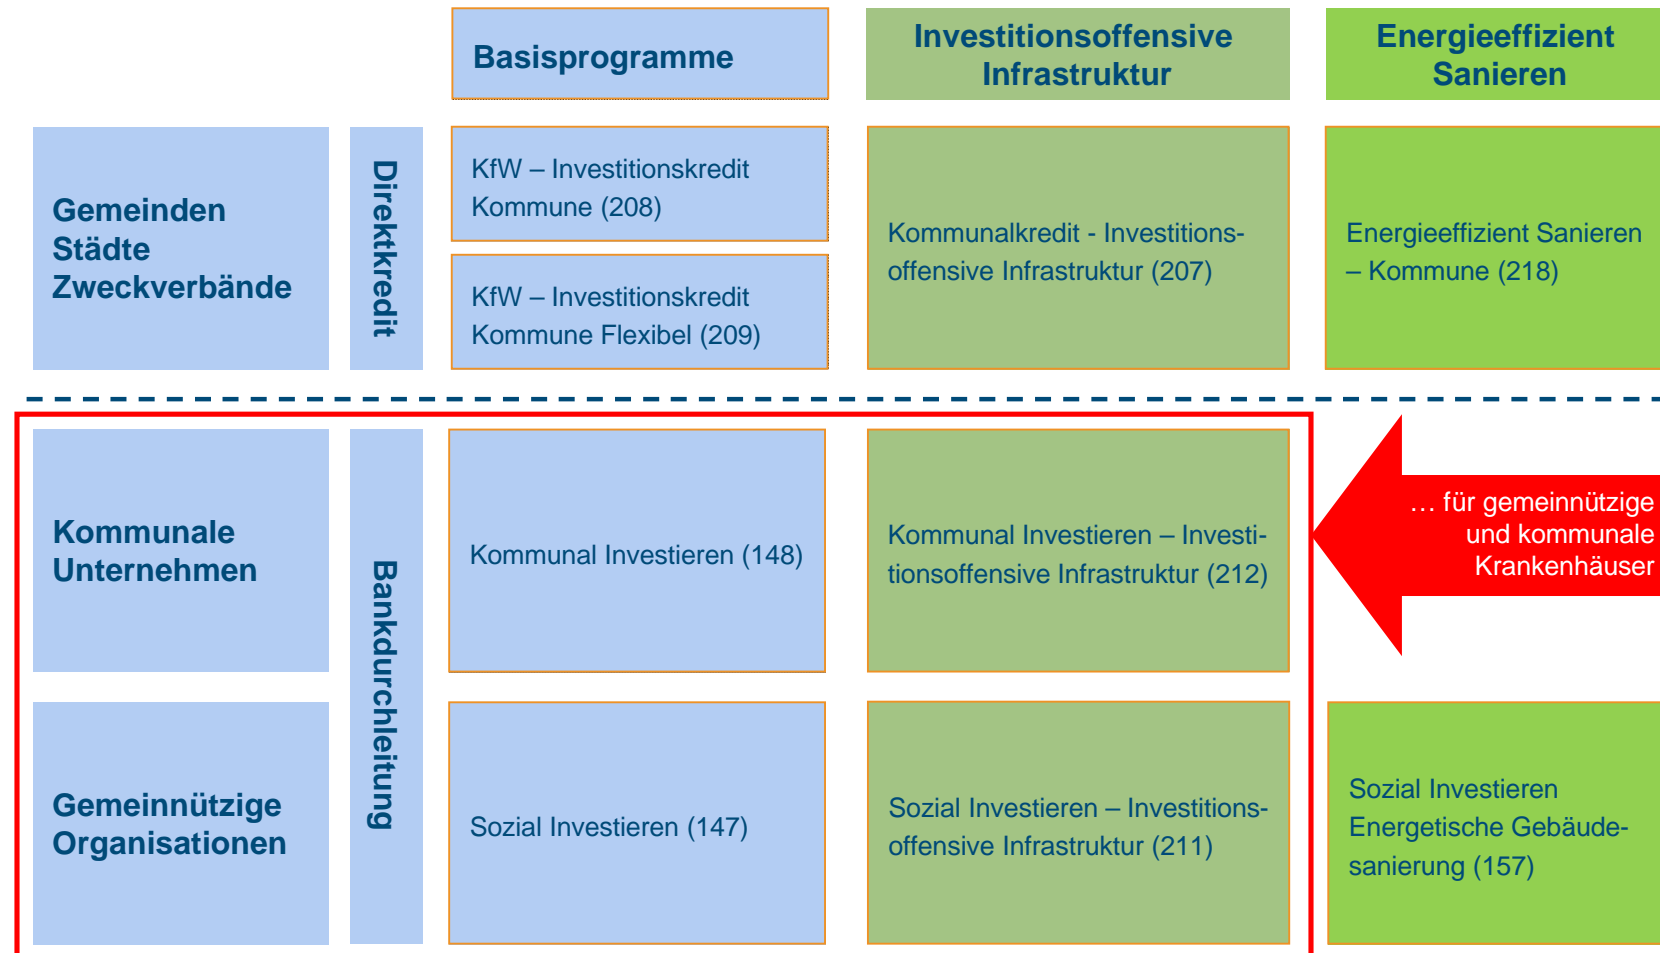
Basisprogramme

Investitionsoffensive Infrastruktur

Energieeffizient Sanieren

Gemeinden Städte Zweckverbände

Direktkredit

KfW – Investitionskredit Kommune (208)

KfW – Investitionskredit Kommune Flexibel (209)

Kommunalkredit - Investitionsoffensive Infrastruktur (207)

Energieeffizient Sanieren – Kommune (218)

Kommunale Unternehmen

Bankdurchleitung

Kommunal Investieren (148)

Kommunal Investieren – Investitionsoffensive Infrastruktur (212)

… für gemeinnützige und kommunale Krankenhäuser

Gemeinnützige Organisationen

Sozial Investieren (147)

Sozial Investieren – Investitionsoffensive Infrastruktur (211)

Sozial Investieren Energetische Gebäudesanierung (157)